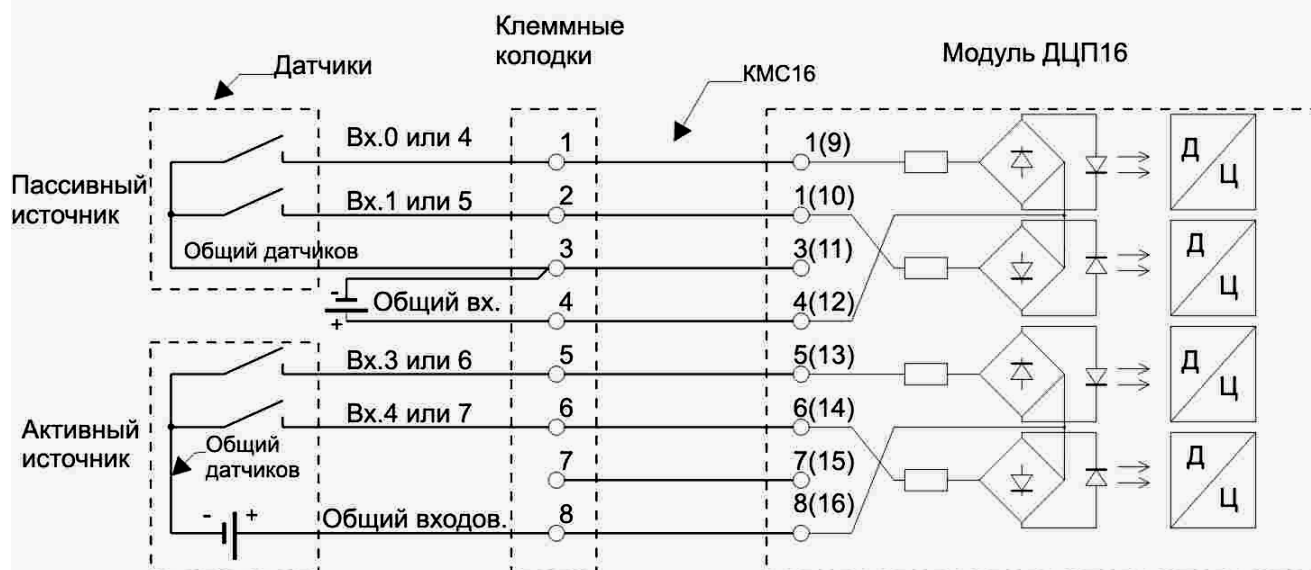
Клеммные колодки

Датчики

КМС16

Модуль ДЦП16

Пассивный источник

Вх.0 или 4

1

1(9)

Д

Ц

Вх.1 или 5

2

1(10)

Д

Ц

Общий датчиков

3

3(11)

-

Общий вх.

+

4

4(12)

Активный источник

Вх.3 или 6

5

5(13)

Д

Ц

Вх.4 или 7

6

6(14)

Общий датчиков

7

7(15)

Д

Ц

-

+

Общий входов.

8

8(16)